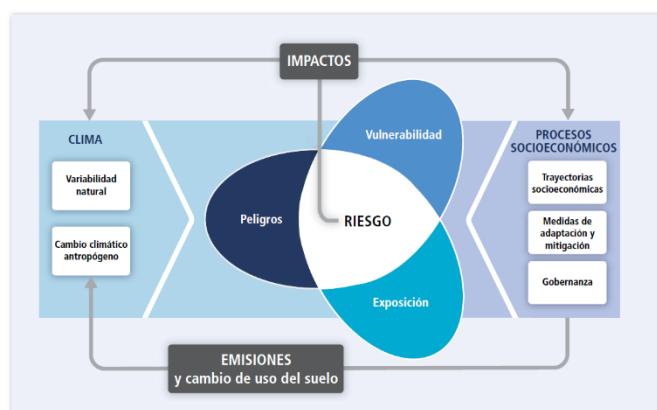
IMPACTOS

CLIMA

Variabilidad natural

Cambio climático antropógeno

Vulnerabilidad

Peligros

RIESGO

Exposición

PROCESOS SOCIOECONÓMICOS

Trayectorias socioeconómicas

Medidas de adaptación y mitigación

Gobernanza

EMISIONES
y cambio de uso del suelo